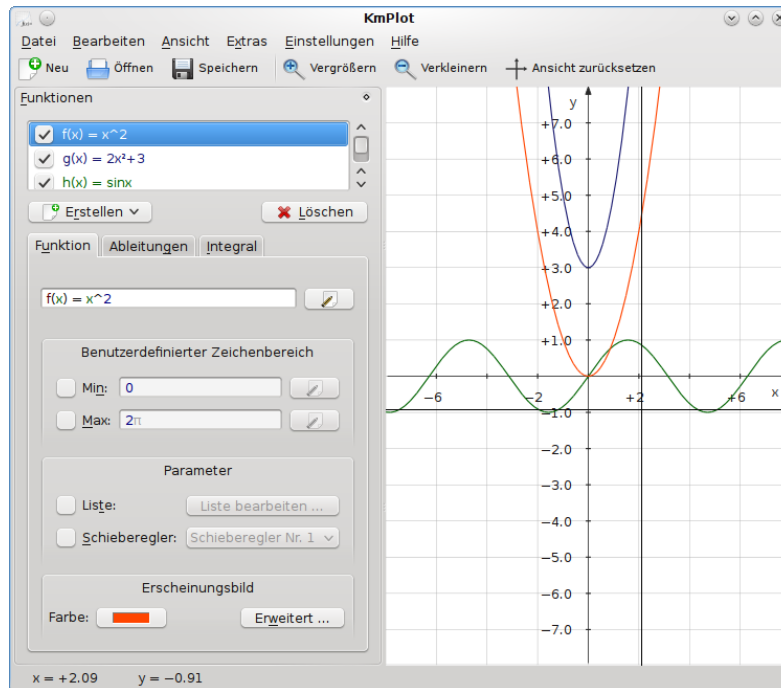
KmPlot

Datei Bearbeiten Ansicht Extras Einstellungen Hilfe

Neu Öffnen Speichern Vergrößern Verkleinern Ansicht zurücksetzen

Funktionen

f(x) = x^2
g(x) = 2x²+3
h(x) = sinx

Erstellen Löschen

Funktion Ableitungen Integral

f(x) = x^2

Benutzerdefinierter Zeichenbereich

Min: 0

Max: 2π

Parameter

Liste: Liste bearbeiten ...

Schieberegler: Schieberegler Nr. 1

Erscheinungsbild

Farbe: Erweitert ...

y
+7.0
+6.0
+5.0
+4.0
+3.0
+2.0
+1.0
−6 −2 +2 +6 x
−1.0
−2.0
−3.0
−4.0
−5.0
−6.0
−7.0

x = +2.09 y = −0.91